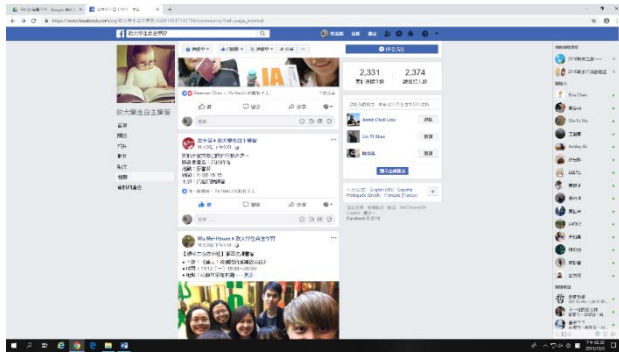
政大學生自主學習

首頁
簡介
相片
影片
社群
視頻
建立粉絲專頁

2,331
2,374

Like
Comment
Share

Write a comment...

Like
Comment
Share

Write a comment...

Wu Mei-Hsuan ▸ 政大學生自主學習

English (US) · Español · Português (Brasil) · Français (France)

Facebook © 2018